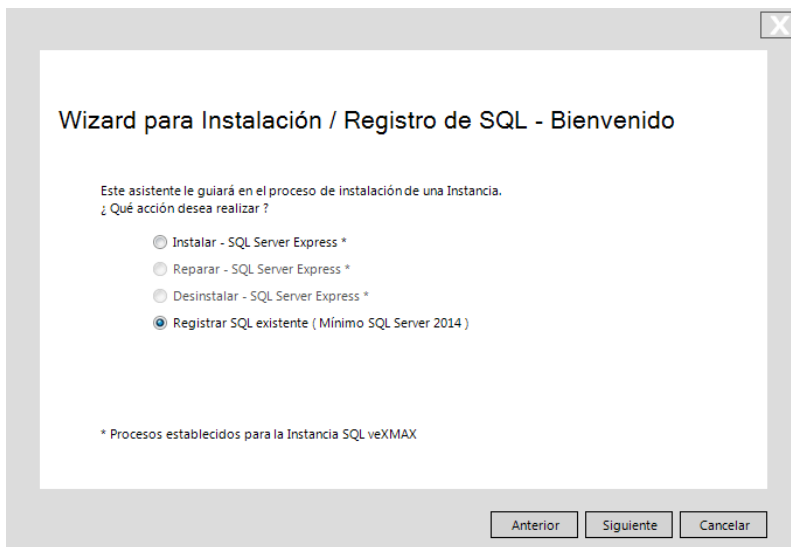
X

Wizard para Instalación / Registro de SQL - Bienvenido

Este asistente le guiará en el proceso de instalación de una Instancia.
¿ Qué acción desea realizar ?

Instalar - SQL Server Express *
Reparar - SQL Server Express *
Desinstalar - SQL Server Express *
Registrar SQL existente ( Mínimo SQL Server 2014 )

* Procesos establecidos para la Instancia SQL veXMAX

Anterior
Siguiente
Cancelar